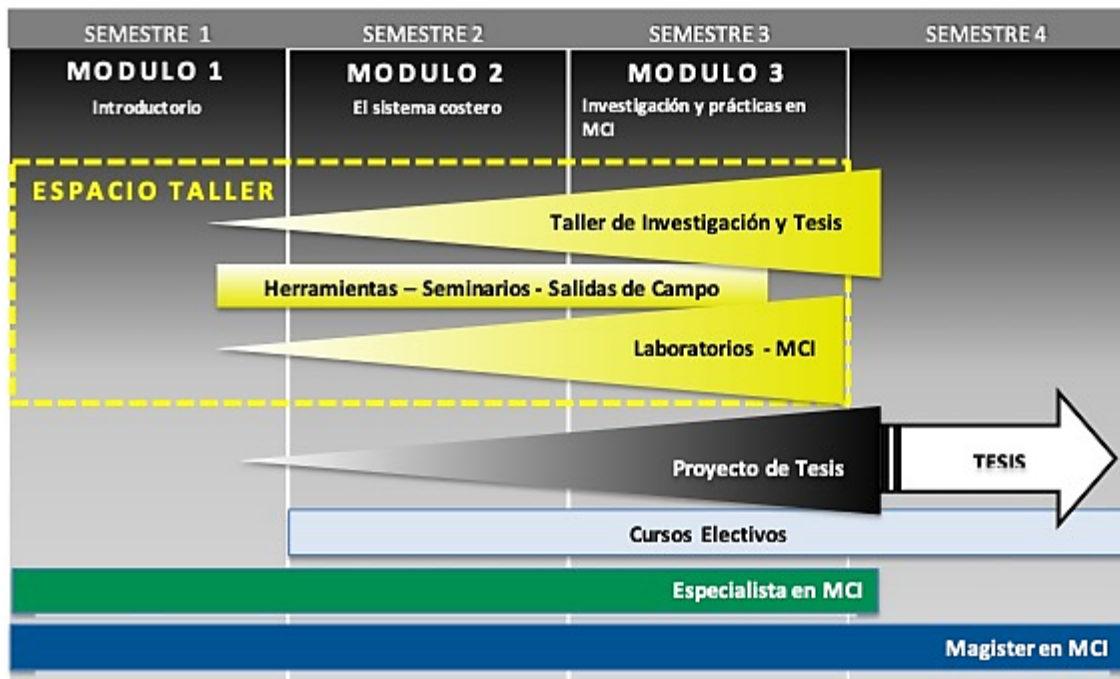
SEMESTRE 1

SEMESTRE 2

SEMESTRE 3

SEMESTRE 4

MODULO 1
Introductorio

MODULO 2
El sistema costero

MODULO 3
Investigación y prácticas en MCI

ESPACIO TALLER

Taller de Investigación y Tesis

Herramientas – Seminarios - Salidas de Campo

Laboratorios - MCI

Proyecto de Tesis

TESIS

Cursos Electivos

Especialista en MCI

Magister en MCI